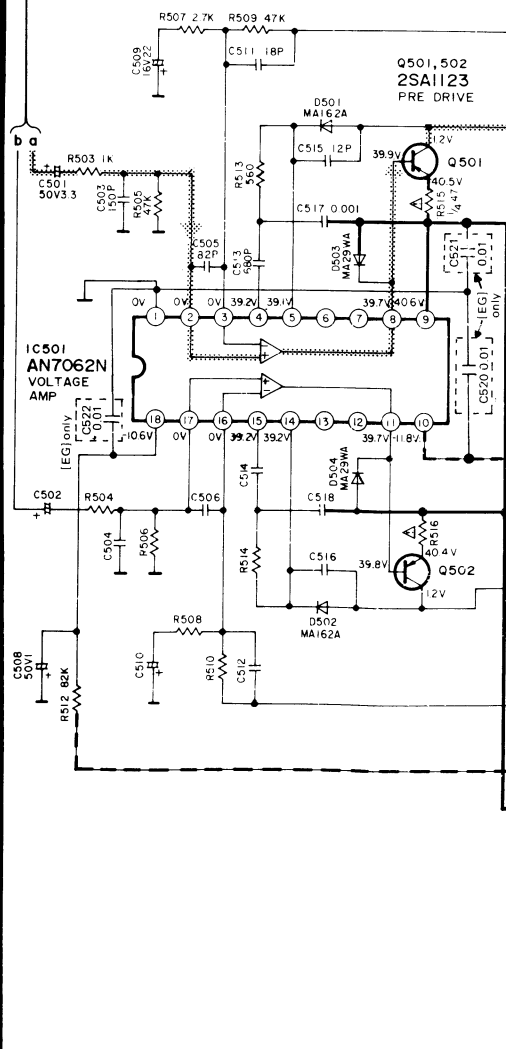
R507 2.7K R509 47K
C509 16V22
C511 18P
Q501,502
2SA1123
PRE DRIVE
D501 MA162A
b a
R503 1K
C501 50V3.3
C503 150P
R505 47K
C515 12P
R513 560
39.9V
12V
Q501
40.5V
R515 1/4 47
C517 0.001
C505 82P
C513 680P
D503 MA29WA
C521 0.01
[EG] only
0V 0V 0V 39.2V 39.1V 39.7V 40.6V
1 2 3 4 5 6 7 8 9
IC501
AN7062N
VOLTAGE AMP
C522 0.01
[EG] only
C520 0.01
18 17 16 15 14 13 12 11 10
-10.6V 0V 0V 39.2V 39.2V 39.7V -11.8V
C514
D504 MA29WA
C502
R504
C506
C518
R516
40.4V
C504
R506
R514
C516
39.8V
Q502
12V
D502 MA162A
R508
C508 50V1
C510
R510
C512
R512 82K